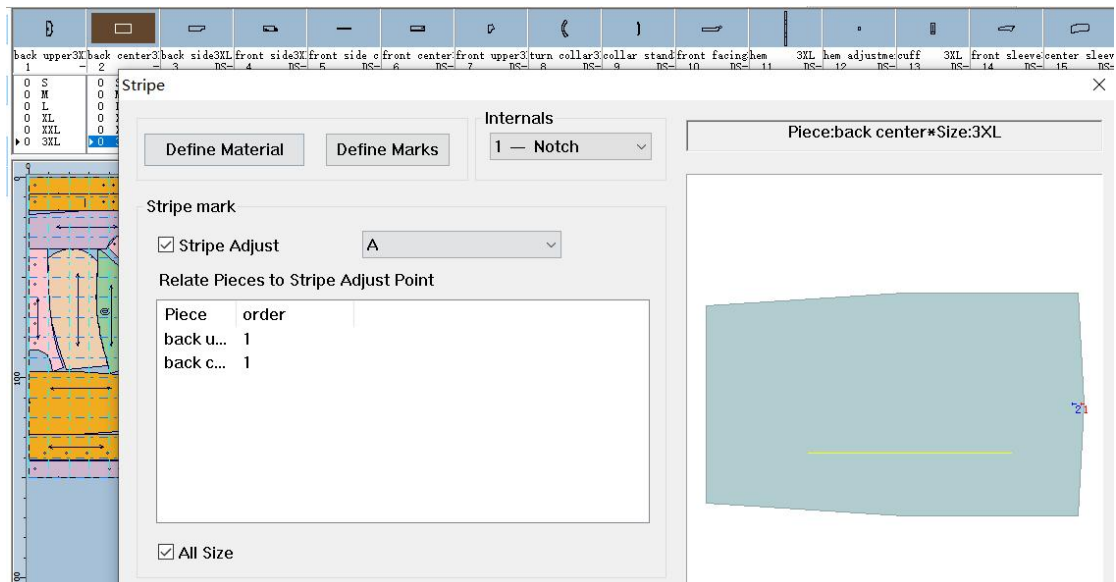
back upper3X 1 | back center3 2 | back side3XL DS- 3 | front side3X DS- 4 | front side c DS- 5 | front center DS- 6 | front upper3 DS- 7 | turn collar3 DS- 8 | collar stand DS- 9 | front facing DS- 10 | hem 11 | 3XL DS- | hem adjustme DS- 12 | cuff 13 | 3XL DS- | front sleeve DS- 14 | center sleev DS- 15

0 S
0 M
0 L
0 XL
0 XXL
0 3XL

100

Stripe

Define Material

Define Marks

Internals

1 — Notch

Piece:back center∗Size:3XL

Stripe mark

Stripe Adjust

A

Relate Pieces to Stripe Adjust Point

| Piece | order |
|---|---|
| back u... | 1 |
| back c... | 1 |

All Size

21